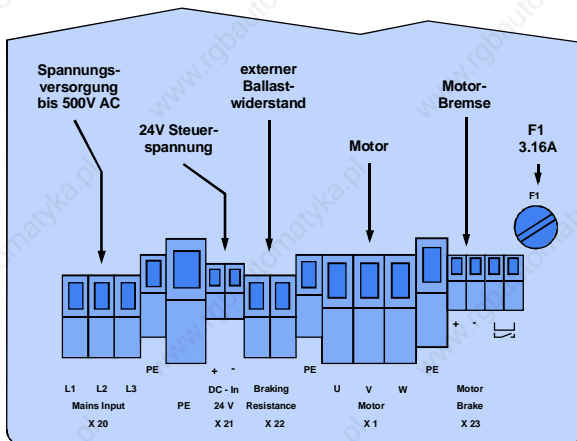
Spannungsversorgung bis 500V AC

24V Steuerspannung

externer Ballastwiderstand

Motor

Motor-Bremse

F1
3.16A

F1

PE

+ -

PE

PE

+ -

L1 L2 L3
Mains Input
X 20

PE

DC - In
24 V
X 21

Braking
Resistance
X 22

U V W
Motor
X 1

Motor
Brake
X 23

www.rgbautomatyka.pl